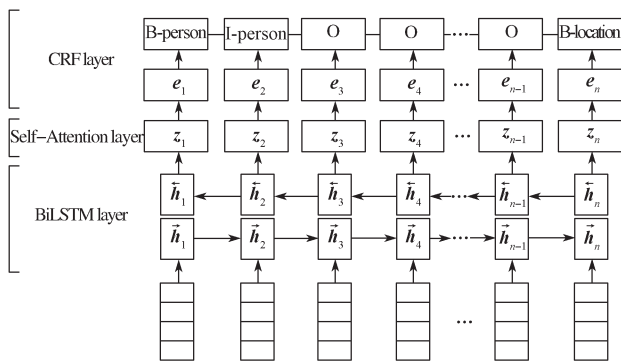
CRF layer

B-person I-person O O ... O B-location

$e_1$ $e_2$ $e_3$ $e_4$ ... $e_{n-1}$ $e_n$

Self-Attention layer

$z_1$ $z_2$ $z_3$ $z_4$ ... $z_{n-1}$ $z_n$

BiLSTM layer

$\overleftarrow{h}_1$ $\overleftarrow{h}_2$ $\overleftarrow{h}_3$ $\overleftarrow{h}_4$ ... $\overleftarrow{h}_{n-1}$ $\overleftarrow{h}_n$

$\vec{h}_1$ $\vec{h}_2$ $\vec{h}_3$ $\vec{h}_4$ ... $\vec{h}_{n-1}$ $\vec{h}_n$

...